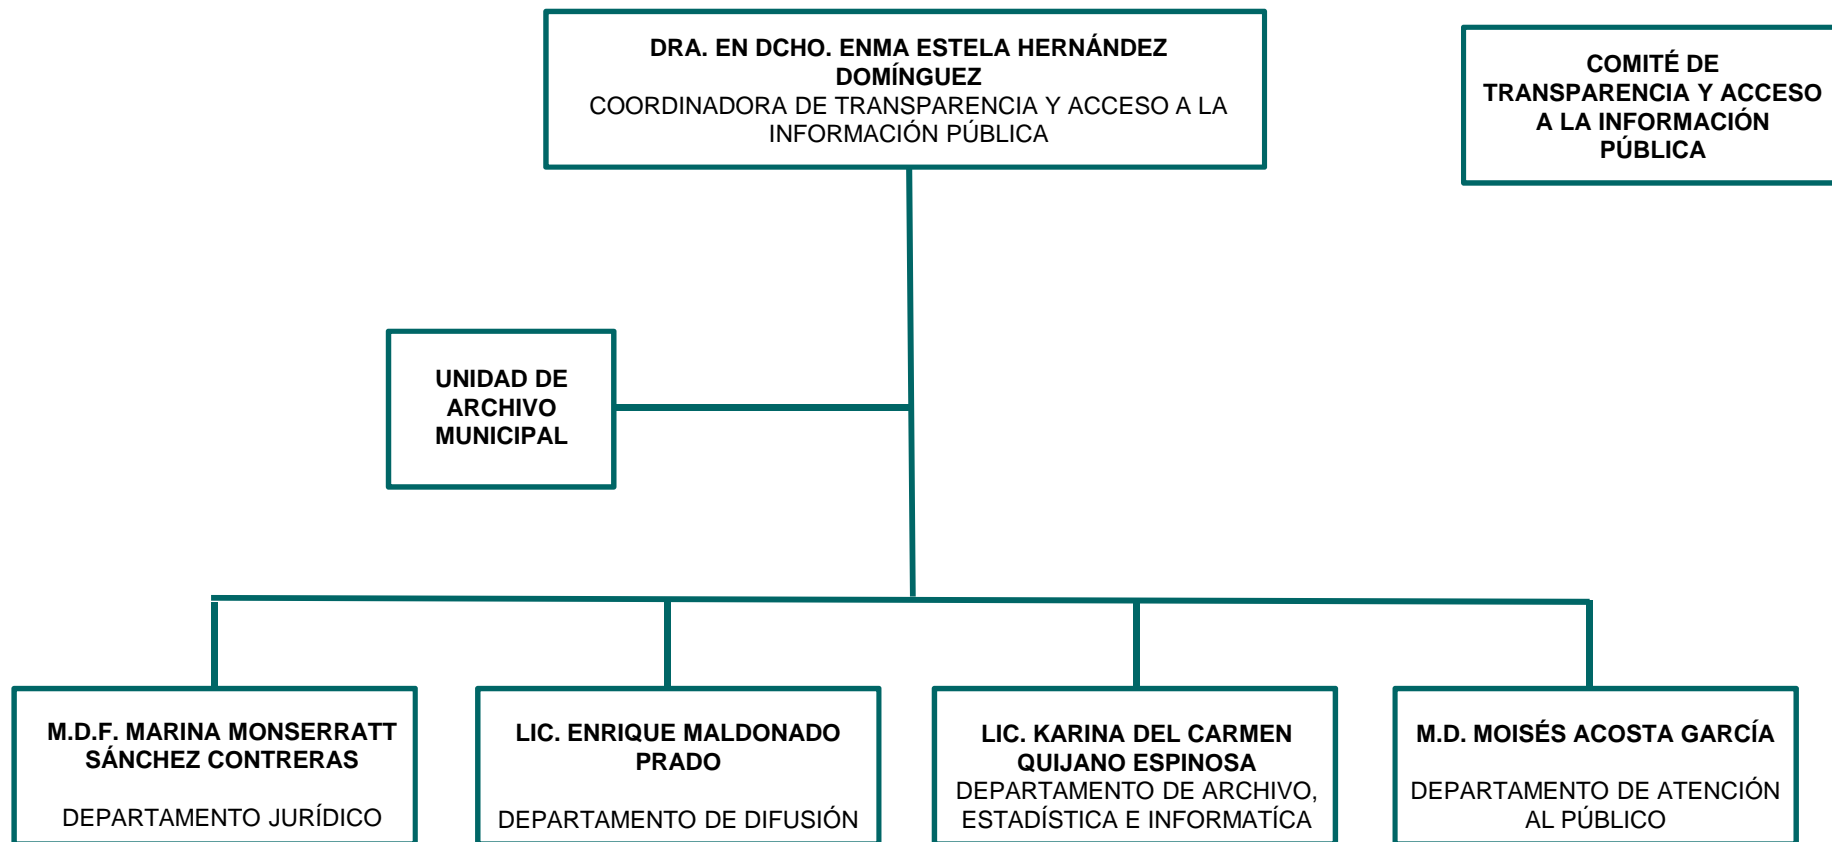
DRA. EN DCHO. ENMA ESTELA HERNÁNDEZ DOMÍNGUEZ
COORDINADORA DE TRANSPARENCIA Y ACCESO A LA INFORMACIÓN PÚBLICA

COMITÉ DE TRANSPARENCIA Y ACCESO A LA INFORMACIÓN PÚBLICA

UNIDAD DE ARCHIVO MUNICIPAL

M.D.F. MARINA MONSERRATT SÁNCHEZ CONTRERAS

DEPARTAMENTO JURÍDICO

LIC. ENRIQUE MALDONADO PRADO

DEPARTAMENTO DE DIFUSIÓN

LIC. KARINA DEL CARMEN QUIJANO ESPINOSA
DEPARTAMENTO DE ARCHIVO, ESTADÍSTICA E INFORMATÍCA

M.D. MOISÉS ACOSTA GARCÍA

DEPARTAMENTO DE ATENCIÓN AL PÚBLICO